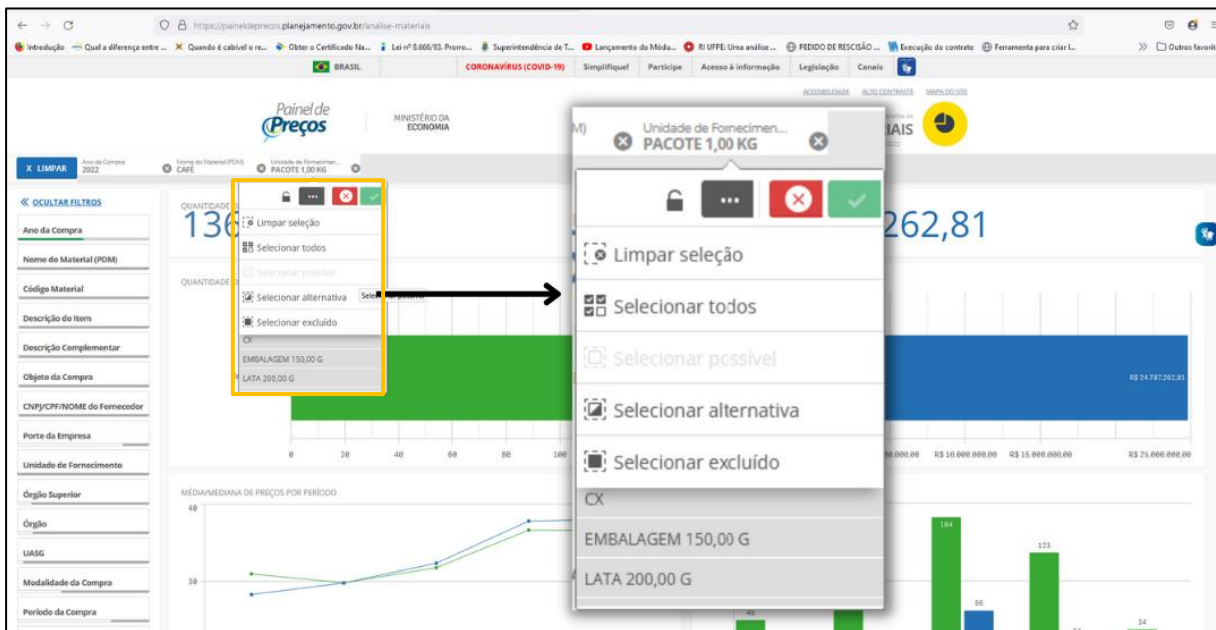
https://paineldeprecos.planejamento.gov.br/analise-materiais

Introdução | Qual a diferença entre ... | Quando é cabível o re... | Obter o Certificado Na... | Lei nº 8.666/93. Prorro... | Superintendência de T... | Lançamento do Módu... | RI UFPE: Uma análise ... | PEDIDO DE RESCISÃO ... | Execução do contrato | Ferramenta para criar l... | Outros favoritos

BRASIL | CORONAVÍRUS (COVID-19) | Simplifique! | Participe | Acesso à informação | Legislação | Canais

ACESSIBILIDADE | ALTO CONTRASTE | MAPA DO SITE

Painel de Preços | MINISTÉRIO DA ECONOMIA

X LIMPAR | Ano da Compra 2022 | Nome do Material (PDM) CAFÉ | Unidade de Fornecimen... PACOTE 1,00 KG

« OCULTAR FILTROS
Ano da Compra
Nome do Material (PDM)
Código Material
Descrição do Item
Descrição Complementar
Objeto da Compra
CNPJ/CPF/NOME do Fornecedor
Porte da Empresa
Unidade de Fornecimento
Órgão Superior
Órgão
UASG
Modalidade da Compra
Período da Compra

QUANTIDADE
136
QUANTIDADE

Limpar seleção
Selecionar todos
Selecionar possível
Selecionar alternativa
Selecionar excluído
CX
EMBALAGEM 150,00 G
LATA 200,00 G

Unidade de Fornecimen...
PACOTE 1,00 KG
...
Limpar seleção
Selecionar todos
Selecionar possível
Selecionar alternativa
Selecionar excluído
CX
EMBALAGEM 150,00 G
LATA 200,00 G

262,81

R$ 24.787.262,81

0 20 40 60 80 100
R$ 10.000.000,00 R$ 15.000.000,00 R$ 25.000.000,00

MÉDIA/MEDIANA DE PREÇOS POR PERÍODO
40
30

164
133
56
34